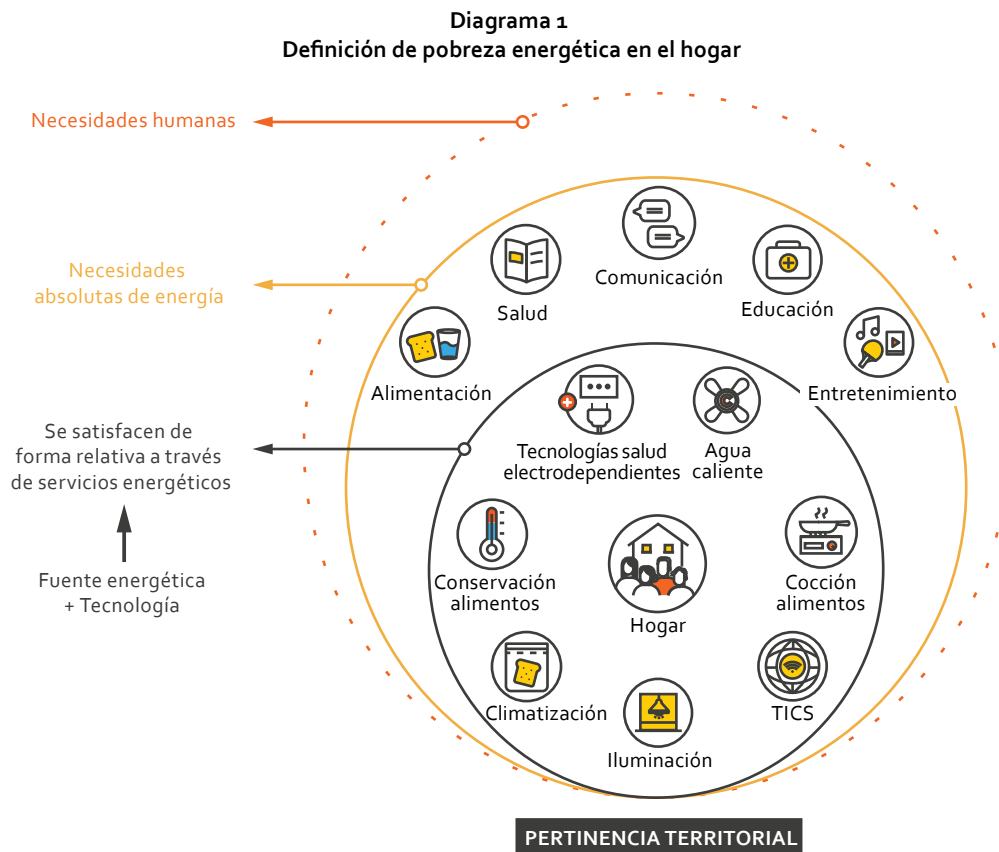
Diagrama 1
Definición de pobreza energética en el hogar

Necesidades humanas

Necesidades absolutas de energía

Se satisfacen de forma relativa a través de servicios energéticos

Fuente energética + Tecnología

Comunicación

Salud

Educación

Entretenimiento

Alimentación

Tecnologías salud electrodependientes

Agua caliente

Conservación alimentos

Hogar

Cocción alimentos

Climatización

TICS

Iluminación

PERTINENCIA TERRITORIAL